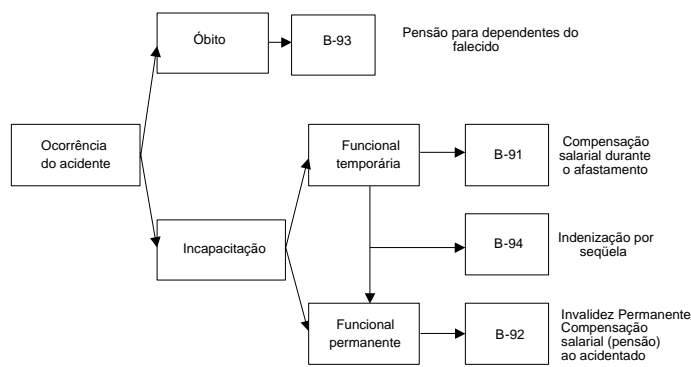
Ocorrência do acidente

Óbito

B-93

Pensão para dependentes do falecido

Incapacitação

Funcional temporária

B-91

Compensação salarial durante o afastamento

B-94

Indenização por seqüela

Funcional permanente

B-92

Invalidez Permanente
Compensação salarial (pensão) ao acidentado